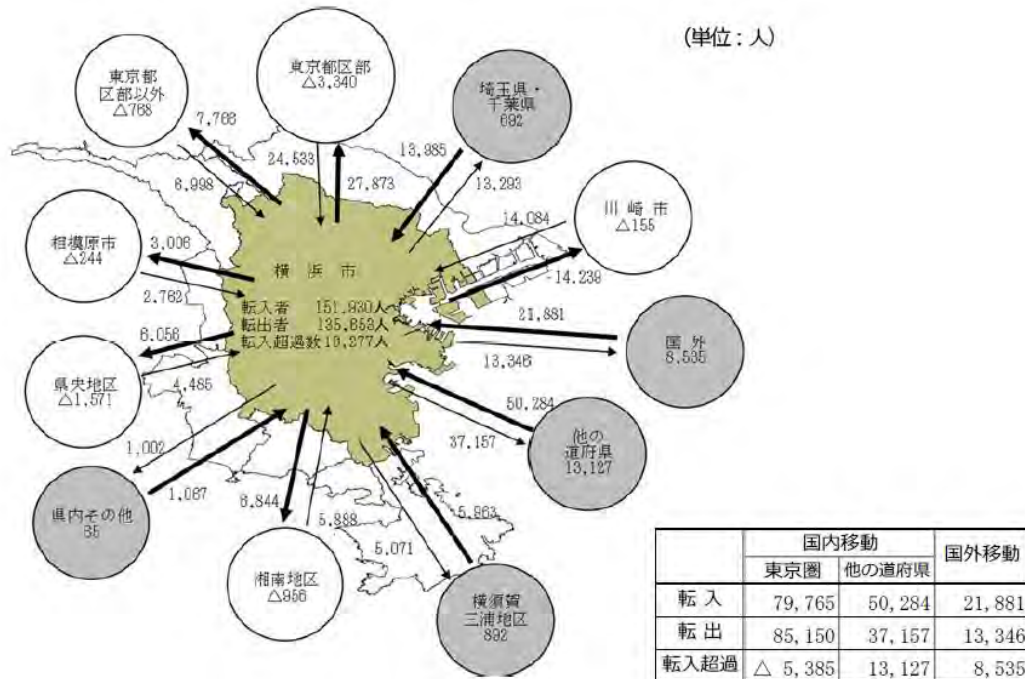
(単位：人)

東京都区部以外 △768

7,768

東京都区部 △3,340

24,533

27,873

埼玉県・千葉県 682

13,985

13,293

6,998

川崎市 △155

14,084

14,239

相模原市 △244

3,008

横浜市
転入者 151,930人
転出者 135,853人
転入超過数 16,377人

2,762

6,056

21,881

国外 8,535

13,346

県央地区 △1,571

4,485

50,284

37,157

他の道府県 13,127

1,002

1,087

県内その他 35

6,844

5,888

5,963

5,071

湘南地区 △956

横須賀三浦地区 892

| | 国内移動 | | 国外移動 |
|---|---|---|---|
| | 東京圏 | 他の道府県 | |
| 転入 | 79,765 | 50,284 | 21,881 |
| 転出 | 85,150 | 37,157 | 13,346 |
| 転入超過 | △ 5,385 | 13,127 | 8,535 |